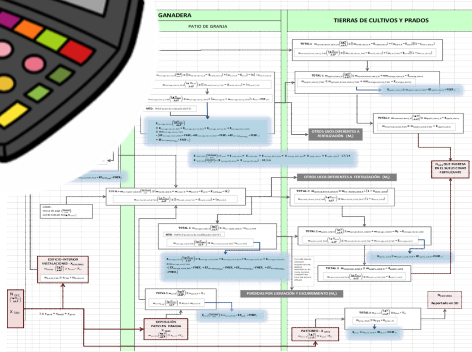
GANADERA

PATIO DE GRANJA

TIERRAS DE CULTIVOS Y PRADOS

OTROS USOS DIFERENTES A FERTILIZACIÓN (N₂)

OTROS USOS DIFERENTES A FERTILIZACIÓN (N₂)

PÉRDIDAS POR LIXIVIACIÓN Y ESCURRIMIENTO (N₂)

EDIFICIO-INTERIOR INSTALACIONES

DEPOSICIÓN PATIO DE GRANJA

TOTAL 1

TOTAL 2

TOTAL 3

TOTAL 4

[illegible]